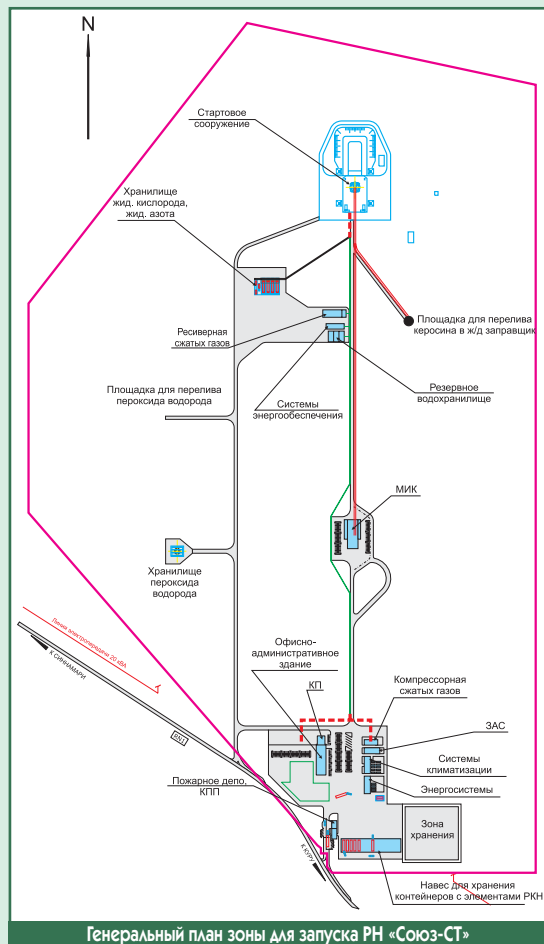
N

Стартовое сооружение

Хранилище жид. кислорода, жид. азота

Площадка для перелива керосина в ж/д заправщик

Ресиверная сжатых газов

Резервное водохранилище

Площадка для перелива пероксида водорода

Системы энергообеспечения

МИК

Хранилище пероксида водорода

Линия электропередачи 20 кВт

К СИННАМАРИ

Офисно-административное здание

КП

Компрессорная сжатых газов

ЗАС

Системы климатизации

Энергосистемы

Пожарное депо, КПП

Зона хранения

К КУРУ

Навес для хранения контейнеров с элементами РКН

Генеральный план зоны для запуска РН «Союз-СТ»